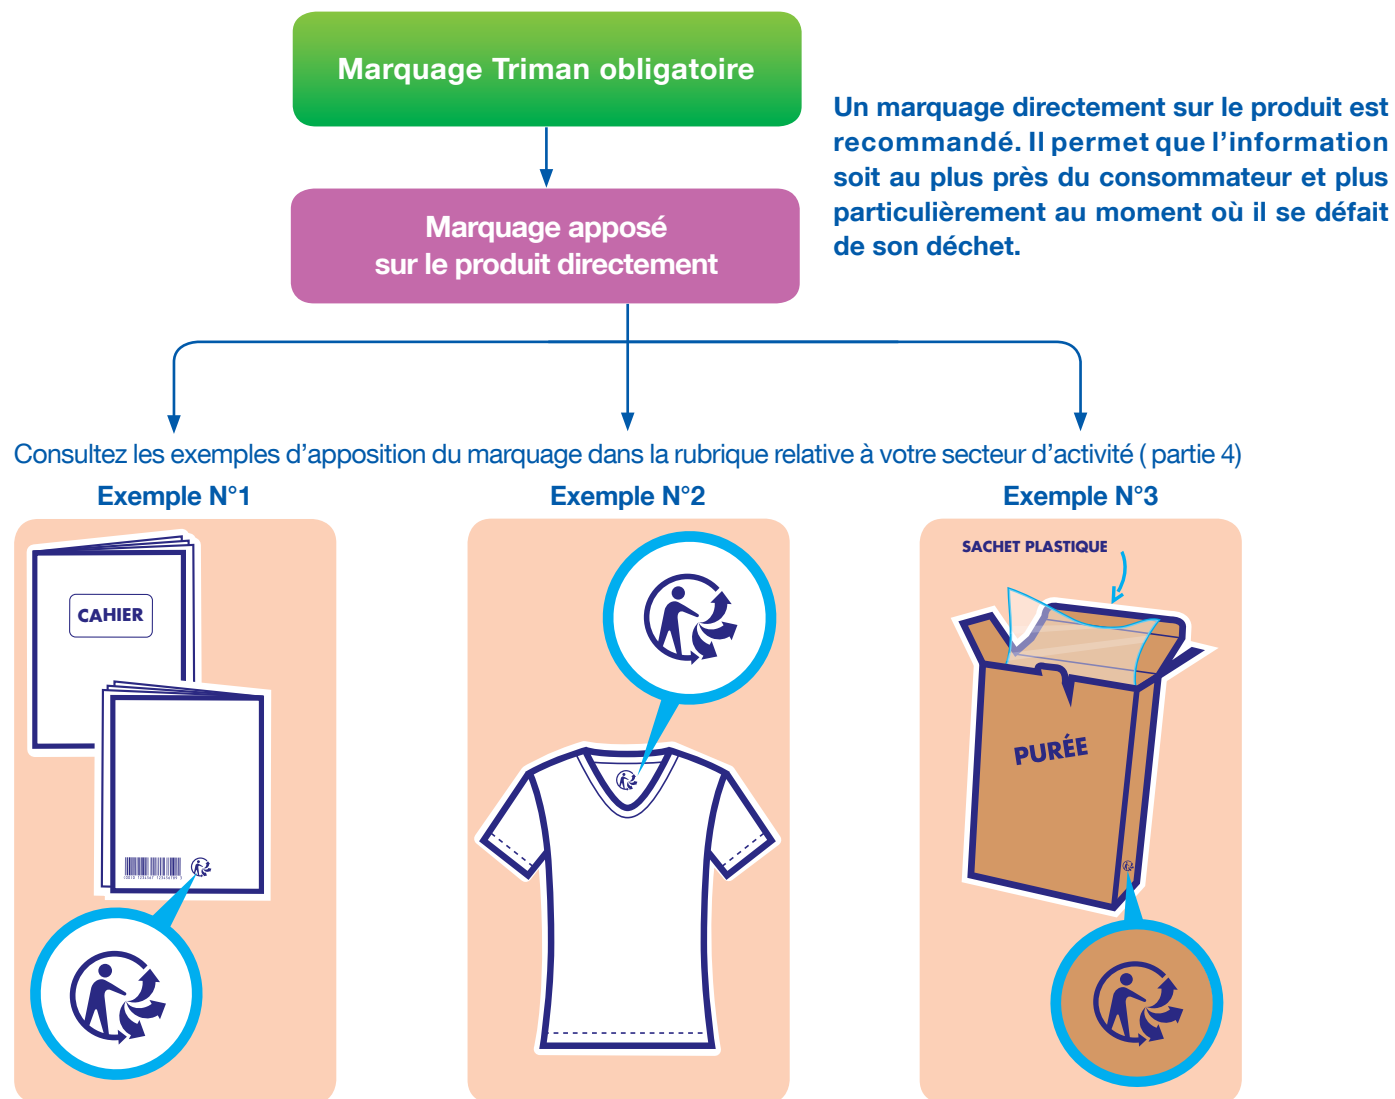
Marquage Triman obligatoire

Un marquage directement sur le produit est recommandé. Il permet que l'information soit au plus près du consommateur et plus particulièrement au moment où il se défait de son déchet.

Marquage apposé sur le produit directement

Consultez les exemples d'apposition du marquage dans la rubrique relative à votre secteur d'activité ( partie 4)

Exemple N°1

CAHIER

Exemple N°2

Exemple N°3

SACHET PLASTIQUE

PURÉE